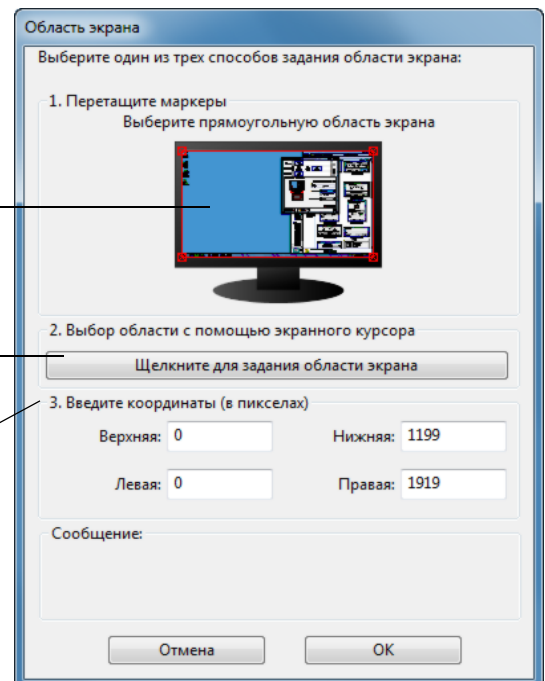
Область экрана

Выберите один из трех способов задания области экрана:

1. Перетащите маркеры

Выберите прямоугольную область экрана

2. Выбор области с помощью экранного курсора

Щелкните для задания области экрана

3. Введите координаты (в пикселах)

Верхняя: 0

Нижняя: 1199

Левая: 0

Правая: 1919

Сообщение:

Отмена

OK